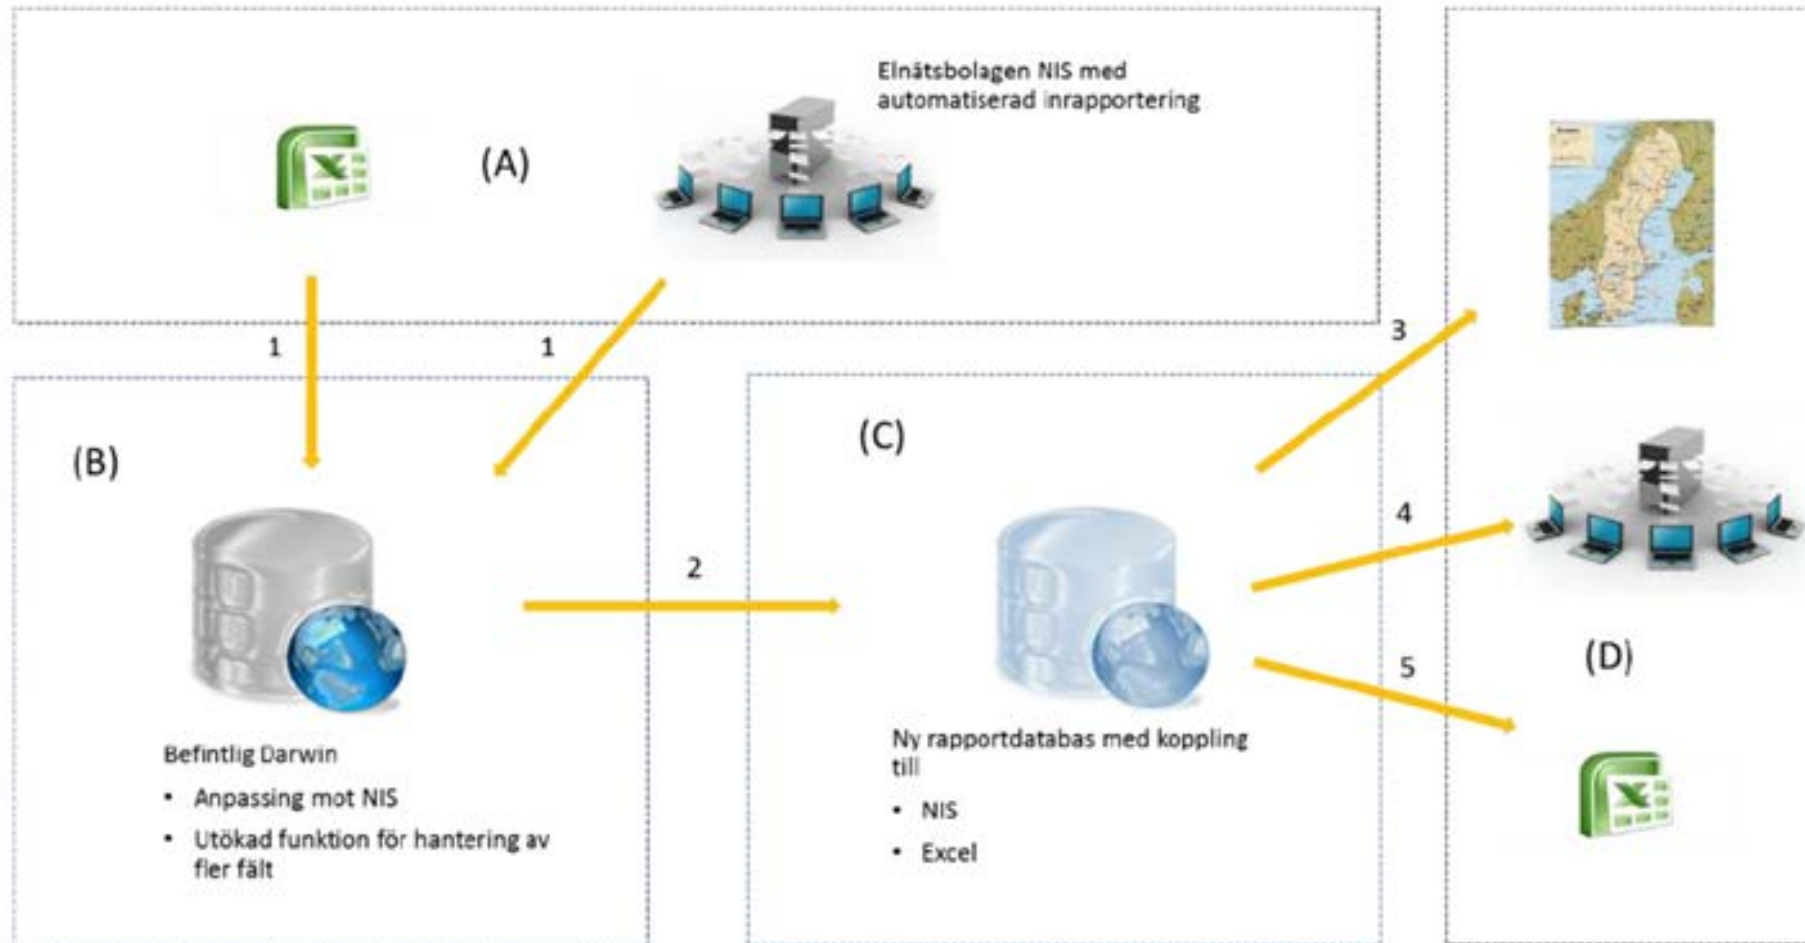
(A)

Elnätsbolagen NIS med automatiserad inrapportering

1

1

(B)

Befintlig Darwin

- Anpassing mot NIS
- Utökad funktion för hantering av fler fält

2

(C)

Ny rapportdatabas med koppling till

- NIS
- Excel

3

4

5

(D)